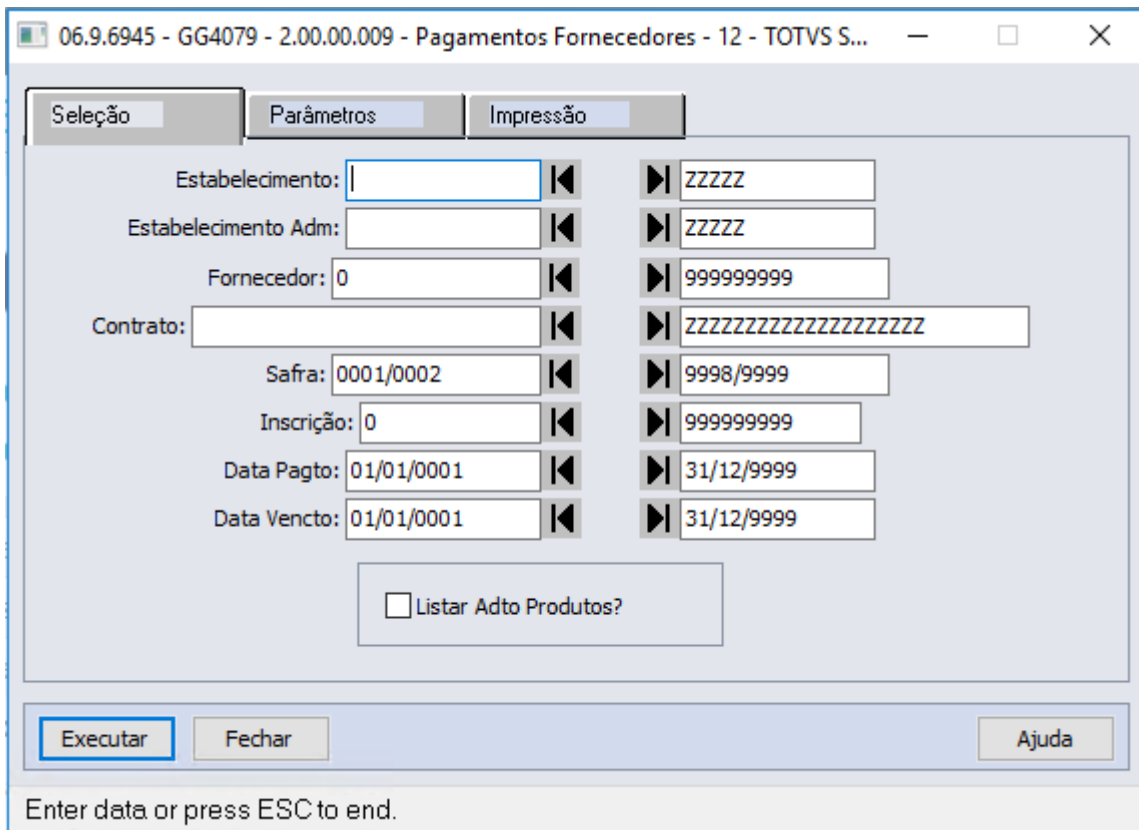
06.9.6945 - GG4079 - 2.00.00.009 - Pagamentos Fornecedores - 12 - TOTVS S...

Seleção | Parâmetros | Impressão

Estabelecimento: | ZZZZZ
Estabelecimento Adm: | ZZZZZ
Fornecedor: 0 | 999999999
Contrato: | ZZZZZZZZZZZZZZZZZZZZ
Safra: 0001/0002 | 9998/9999
Inscrição: 0 | 999999999
Data Pagto: 01/01/0001 | 31/12/9999
Data Vencto: 01/01/0001 | 31/12/9999

Listar Adto Produtos?

Executar | Fechar | Ajuda

Enter data or press ESC to end.